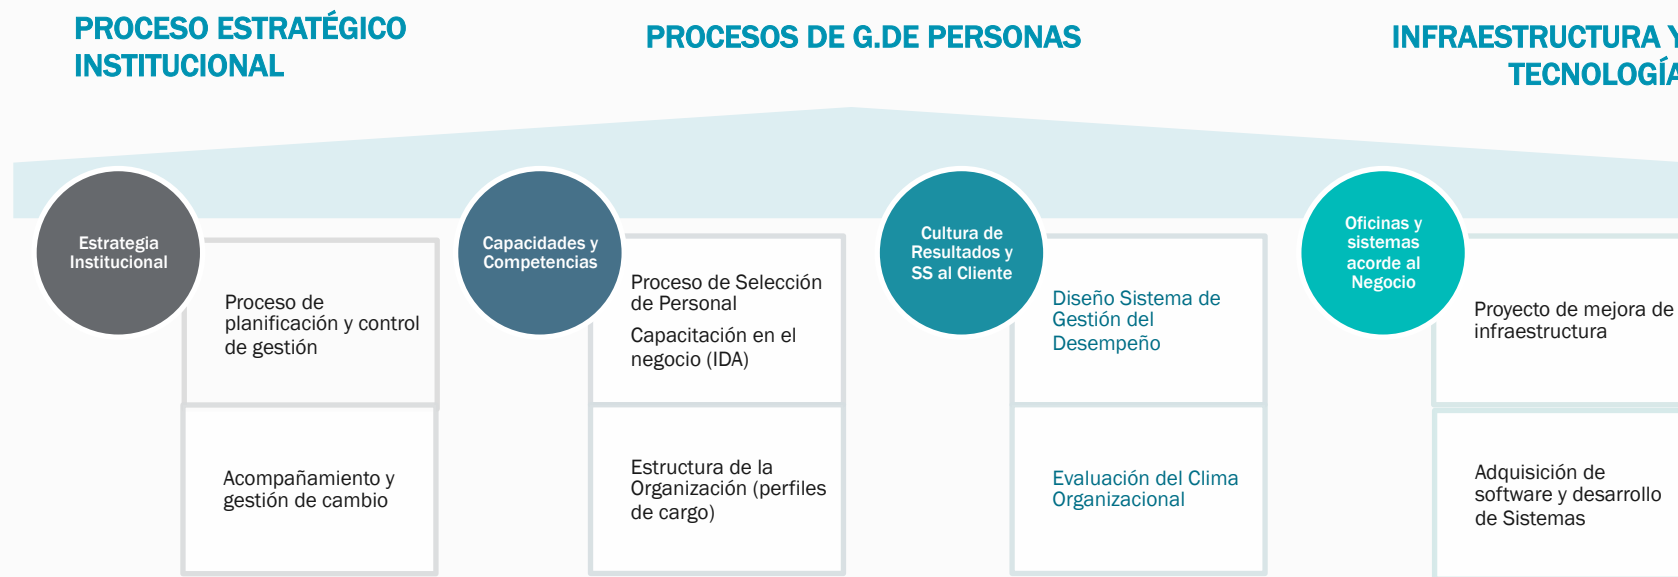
PROCESO ESTRATÉGICO INSTITUCIONAL

PROCESOS DE G.DE PERSONAS

INFRAESTRUCTURA Y TECNOLOGÍA

Estrategia Institucional

Proceso de planificación y control de gestión

Acompañamiento y gestión de cambio

Capacidades y Competencias

Proceso de Selección de Personal

Capacitación en el negocio (IDA)

Estructura de la Organización (perfiles de cargo)

Cultura de Resultados y SS al Cliente

Diseño Sistema de Gestión del Desempeño

Evaluación del Clima Organizacional

Oficinas y sistemas acorde al Negocio

Proyecto de mejora de infraestructura

Adquisición de software y desarrollo de Sistemas